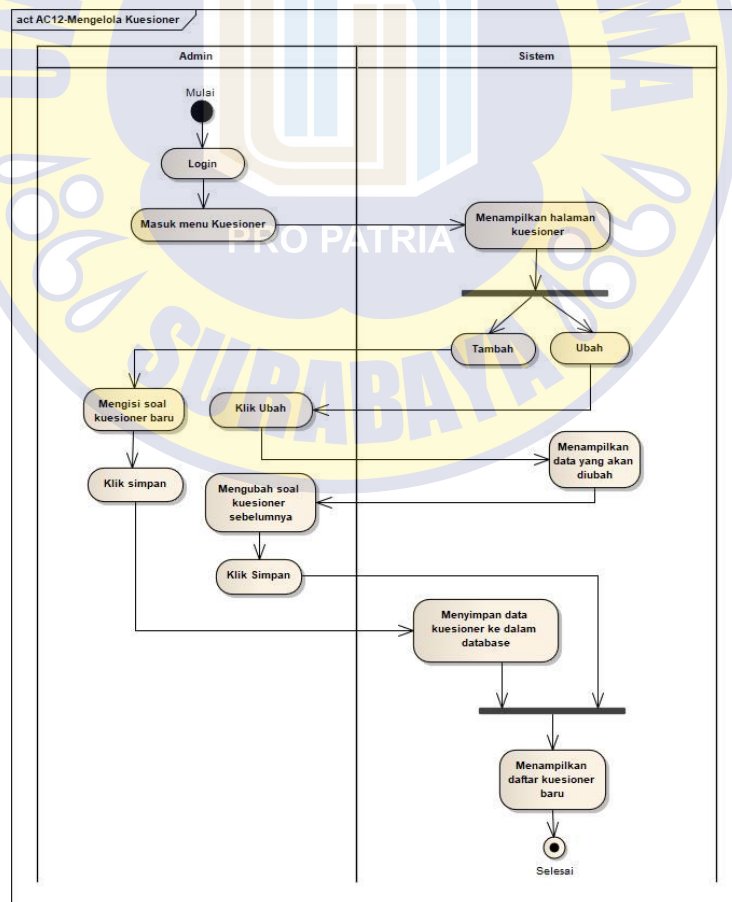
act AC12-Mengelola Kuesioner

Admin

Sistem

Mulai

Login

Masuk menu Kuesioner

Menampilkan halaman kuesioner

PRO PATRIA

Tambah

Ubah

Mengisi soal kuesioner baru

Klik Ubah

SURABAYA

Menampilkan data yang akan diubah

Klik simpan

Mengubah soal kuesioner sebelumnya

Klik Simpan

Menyimpan data kuesioner ke dalam database

Menampilkan daftar kuesioner baru

Selesai